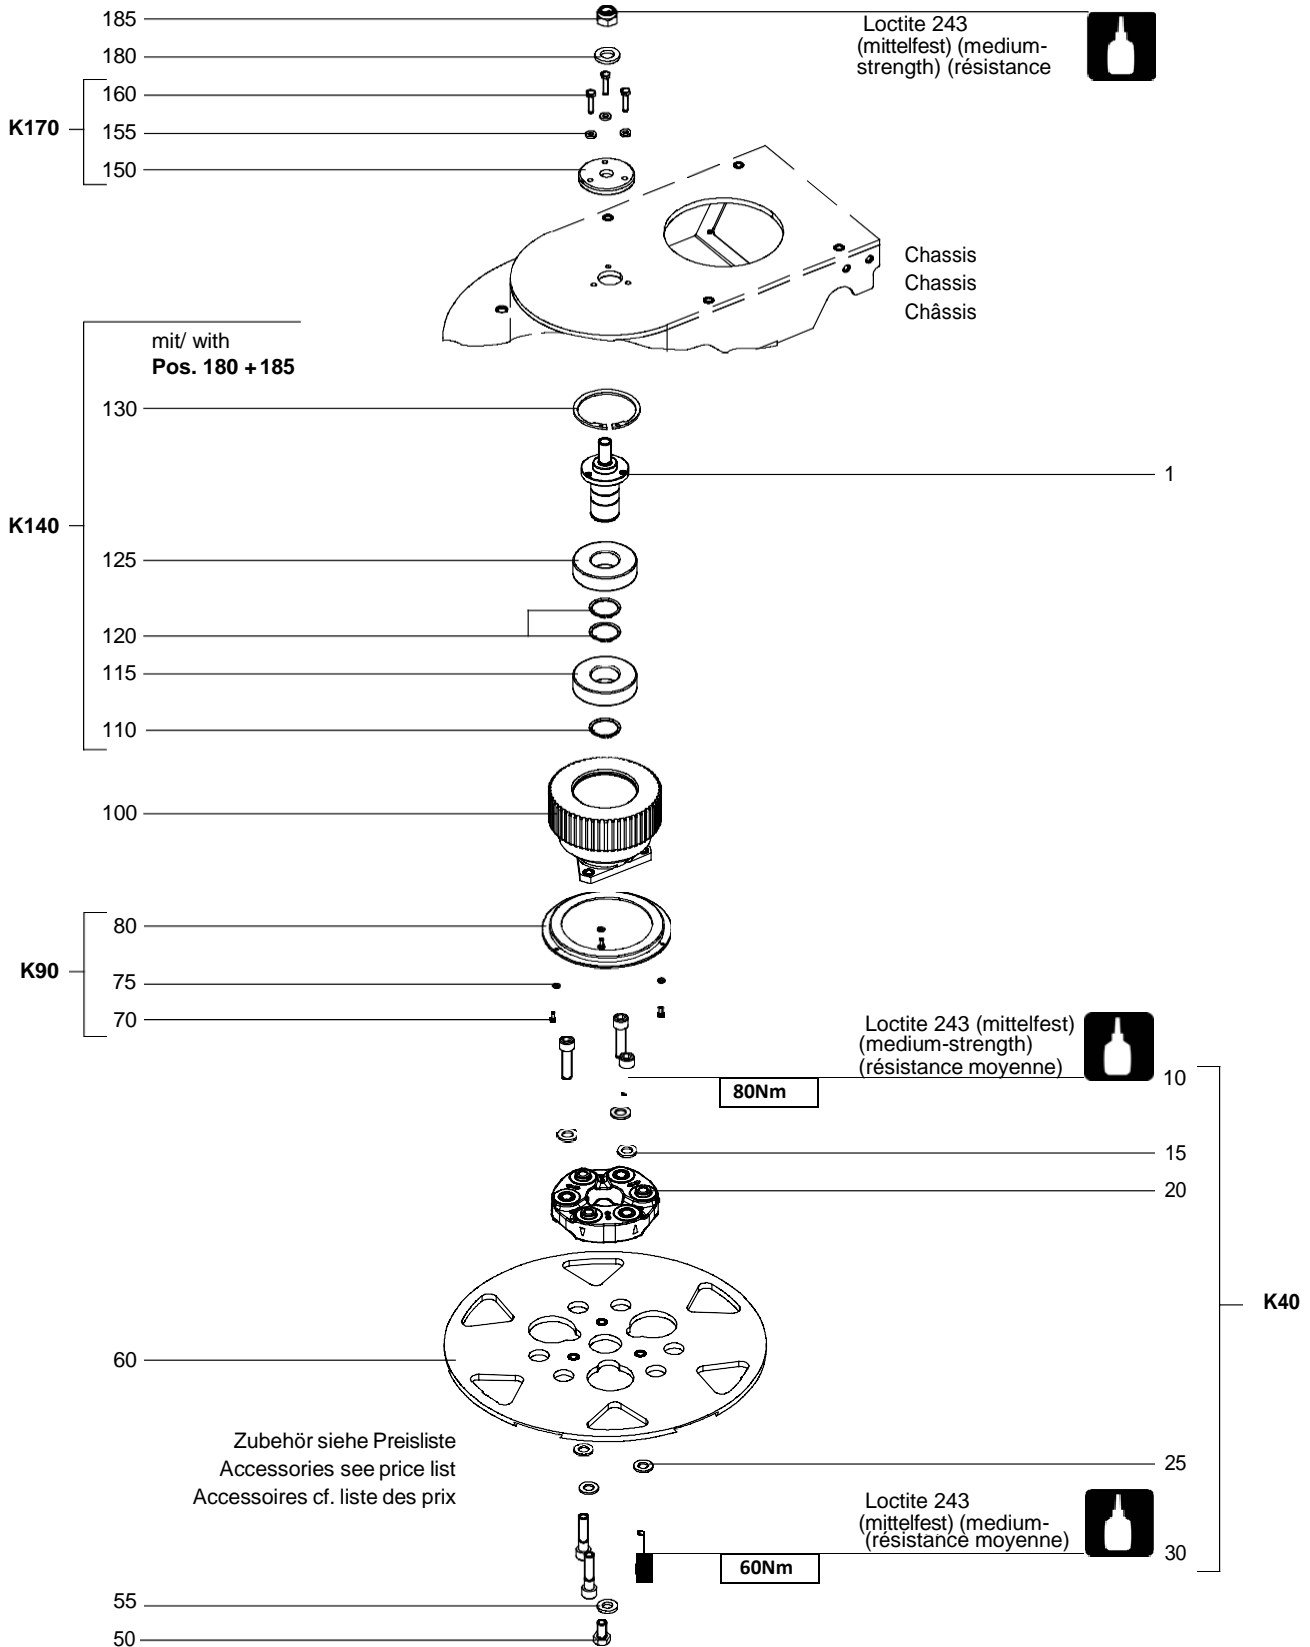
185
180
160
K170
155
150

Loctite 243 (mittelfest) (medium-strength) (résistance

Chassis
Chassis
Châssis

mit/ with
**Pos. 180 + 185**

130
1
K140
125
120
115
110
100
80
K90
75
70

Loctite 243 (mittelfest) (medium-strength) (résistance moyenne)
80Nm
10
15
20
K40
60

Zubehör siehe Preisliste
Accessories see price list
Accessoires cf. liste des prix

25

Loctite 243 (mittelfest) (medium- (résistance moyenne)
60Nm
30
55
50